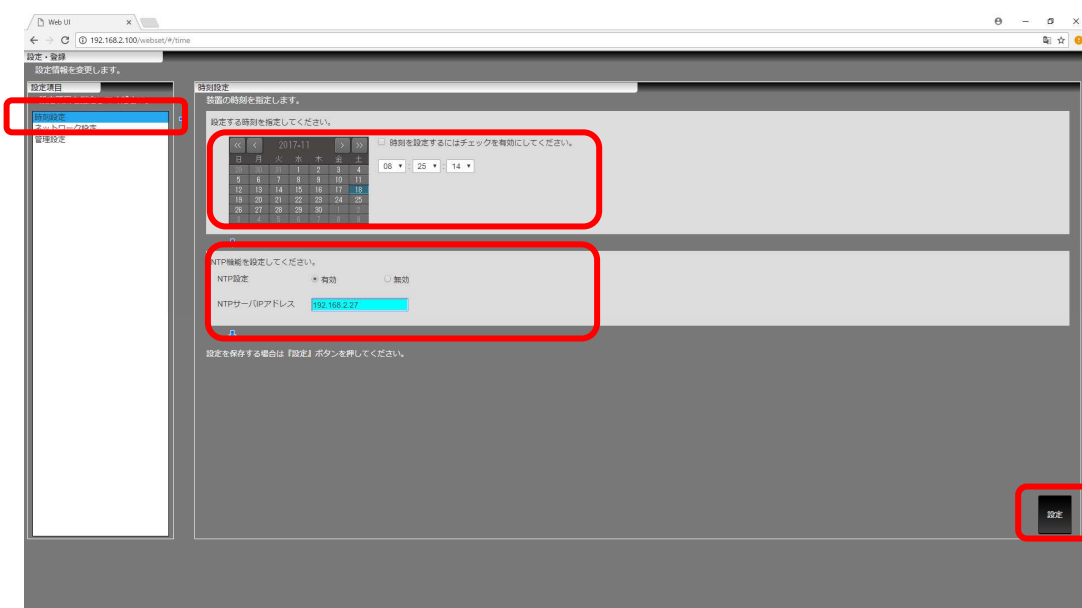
Web UI
192.168.2.100/webset/#/time

設定・登録
設定情報を変更します。

設定項目
時刻設定
ネットワーク設定
管理設定

時刻設定
装置の時刻を指定します。

設定する時刻を指定してください。

| « | ‹ | 2017-11 | | | › | » |
|---|---|---|---|---|---|---|
| 日 | 月 | 火 | 水 | 木 | 金 | 土 |
| 29 | 30 | 31 | 1 | 2 | 3 | 4 |
| 5 | 6 | 7 | 8 | 9 | 10 | 11 |
| 12 | 13 | 14 | 15 | 16 | 17 | 18 |
| 19 | 20 | 21 | 22 | 23 | 24 | 25 |
| 26 | 27 | 28 | 29 | 30 | 1 | 2 |
| 3 | 4 | 5 | 6 | 7 | 8 | 9 |

時刻を設定するにはチェックを有効にしてください。
08 : 25 : 14

NTP機能を設定してください。
NTP設定 有効 無効
NTPサーバIPアドレス 192.168.2.27

設定を保存する場合は『設定』ボタンを押してください。

設定